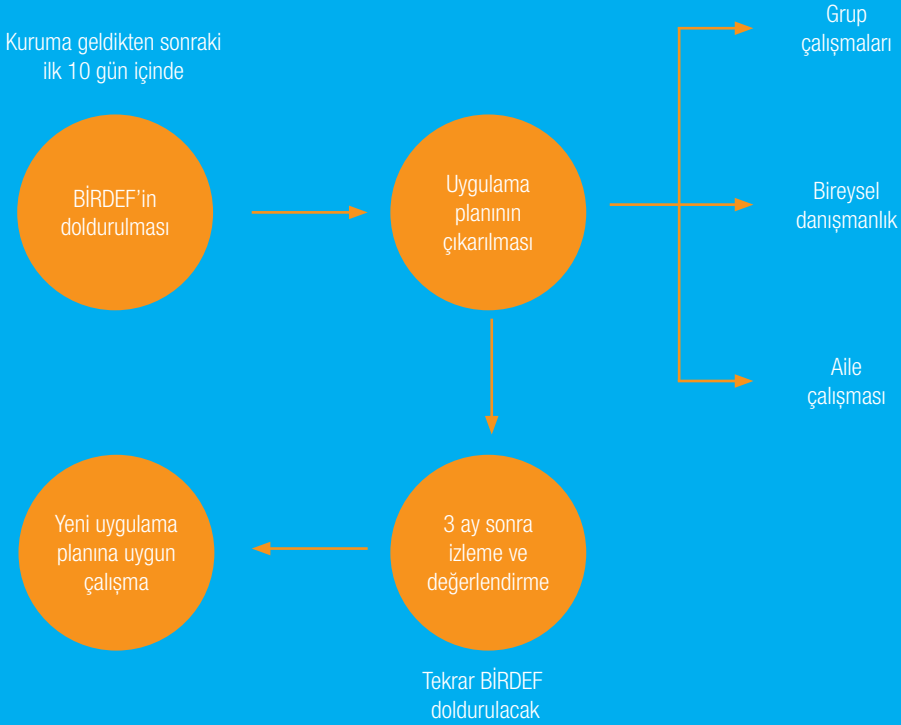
Kuruma geldikten sonraki ilk 10 gün içinde

BİRDEF'in doldurulması

Uygulama planının çıkarılması

Grup çalışmaları

Bireysel danışmanlık

Aile çalışması

3 ay sonra izleme ve değerlendirme

Tekrar BİRDEF doldurulacak

Yeni uygulama planına uygun çalışma